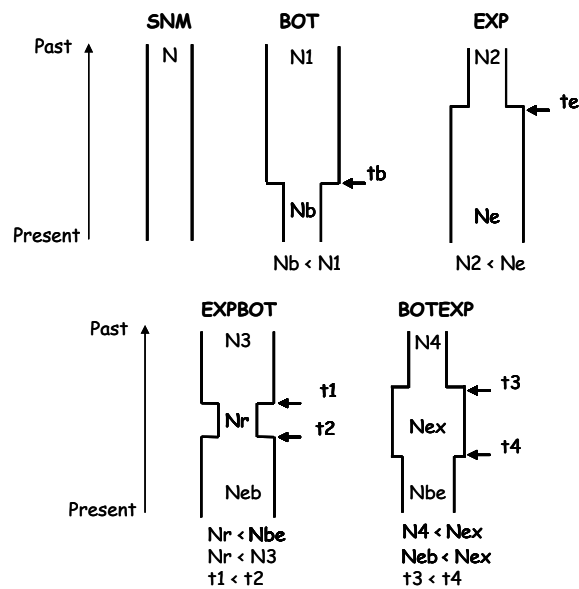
SNM

BOT

EXP

Past

Present

N

N1

Nb

tb

Nb < N1

N2

te

Ne

N2 < Ne

EXPBOT

BOTEXP

Past

Present

N3

Nr

t1

t2

Neb

Nr < Nbe
Nr < N3
t1 < t2

N4

t3

Nex

t4

Nbe

N4 < Nex
Neb < Nex
t3 < t4